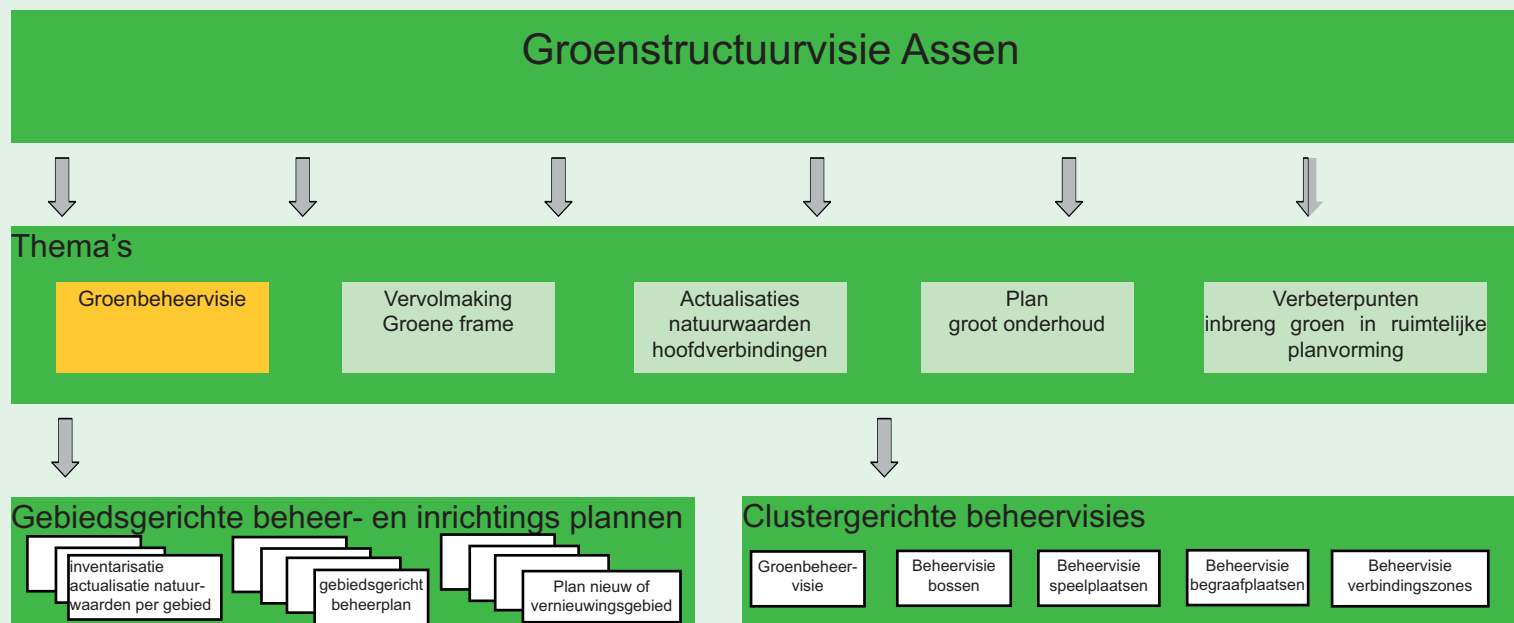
Groenstructuurvisie Assen

Thema's

Groenbeheervisie

Vervolmaking Groene frame

Actualisaties natuurwaarden hoofdverbindingen

Plan groot onderhoud

Verbeterpunten inbreng groen in ruimtelijke planvorming

Gebiedsgerichte beheer- en inrichtings plannen

inventarisatie actualisatie natuurwaarden per gebied

gebiedsgericht beheerplan

Plan nieuw of vernieuwingsgebied

Clustergerichte beheervisies

Groenbeheervisie

Beheervisie bossen

Beheervisie speelplaatsen

Beheervisie begraafplaatsen

Beheervisie verbindingszones